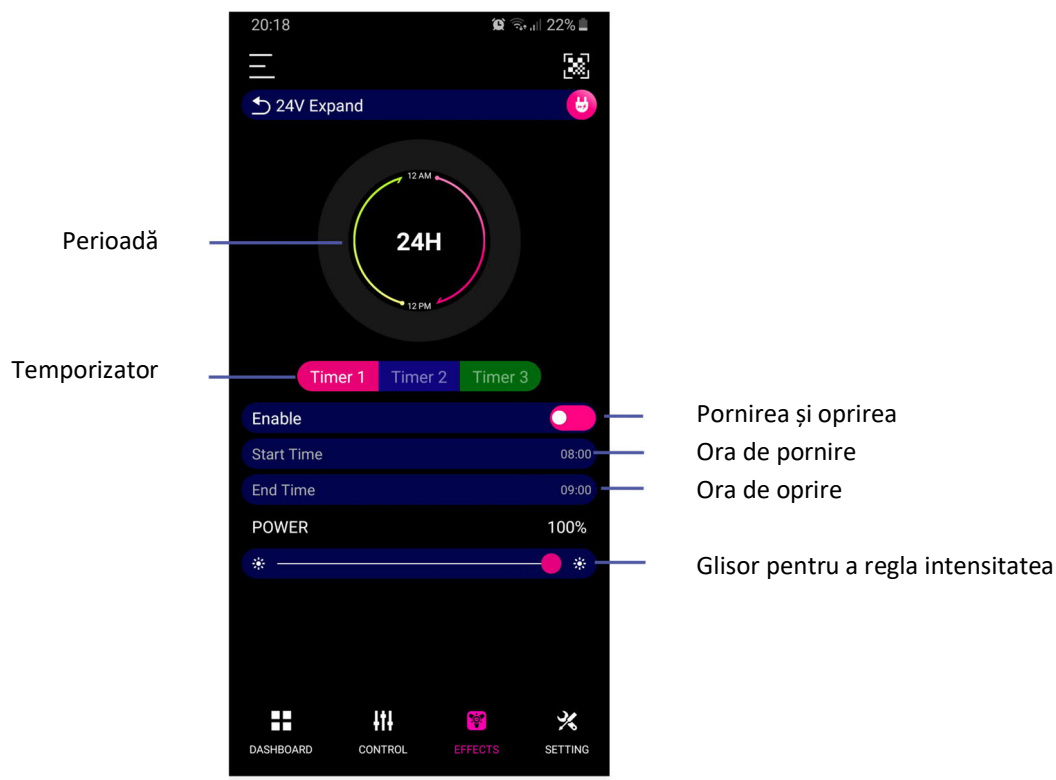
20:18

22%

24V Expand

12 AM

24H

12 PM

Perioadă

Temporizator

Timer 1 Timer 2 Timer 3

Enable

Pornirea și oprirea

Start Time 08:00

Ora de pornire

End Time 09:00

Ora de oprire

POWER 100%

Glisor pentru a regla intensitatea

DASHBOARD CONTROL EFFECTS SETTING